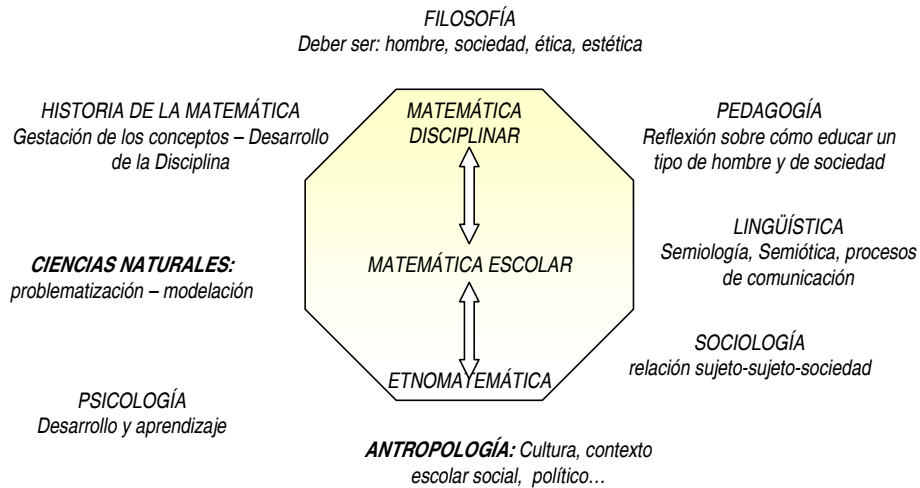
FILOSOFÍA
Deber ser: hombre, sociedad, ética, estética

HISTORIA DE LA MATEMÁTICA
Gestación de los conceptos – Desarrollo de la Disciplina

MATEMÁTICA DISCIPLINAR

PEDAGOGÍA
Reflexión sobre cómo educar un tipo de hombre y de sociedad

LINGÜÍSTICA
Semiología, Semiótica, procesos de comunicación

CIENCIAS NATURALES: problematización – modelación

MATEMÁTICA ESCOLAR

SOCIOLOGÍA
relación sujeto-sujeto-sociedad

ETNOMATEMÁTICA

PSICOLOGÍA
Desarrollo y aprendizaje

ANTROPOLOGÍA: Cultura, contexto escolar social, político…